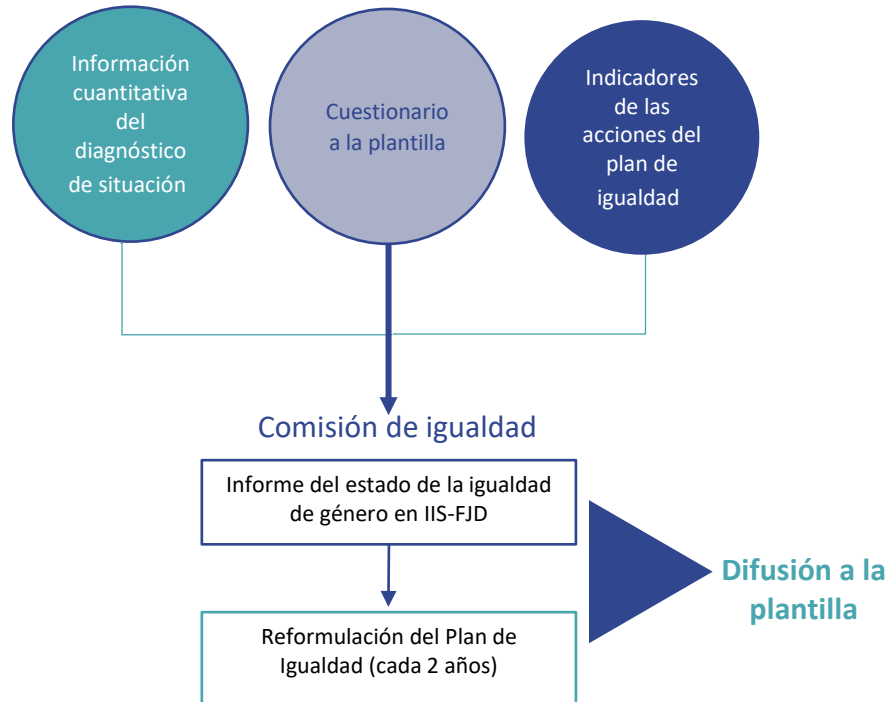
Información cuantitativa del diagnóstico de situación

Cuestionario a la plantilla

Indicadores de las acciones del plan de igualdad

Comisión de igualdad

Informe del estado de la igualdad de género en IIS-FJD

Reformulación del Plan de Igualdad (cada 2 años)

Difusión a la plantilla